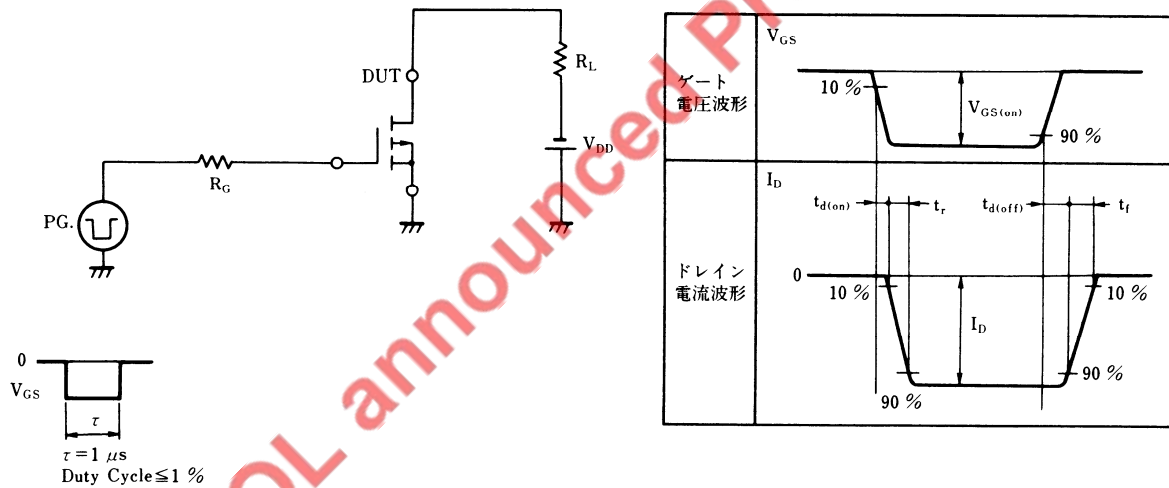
DUT
$R_L$
$V_{DD}$
$R_G$
PG.

0
$V_{GS}$
$\tau$
$\tau = 1\ \mu s$
Duty Cycle≦1 %

OL announced Pr

| ゲート電圧波形 | $V_{GS}$ 10 % $V_{GS(on)}$ 90 % |
|---|---|
| ドレイン電流波形 | $I_D$ $t_{d(on)}$ $t_r$ $t_{d(off)}$ $t_f$ 0 10 % 10 % $I_D$ 90 % 90 % |